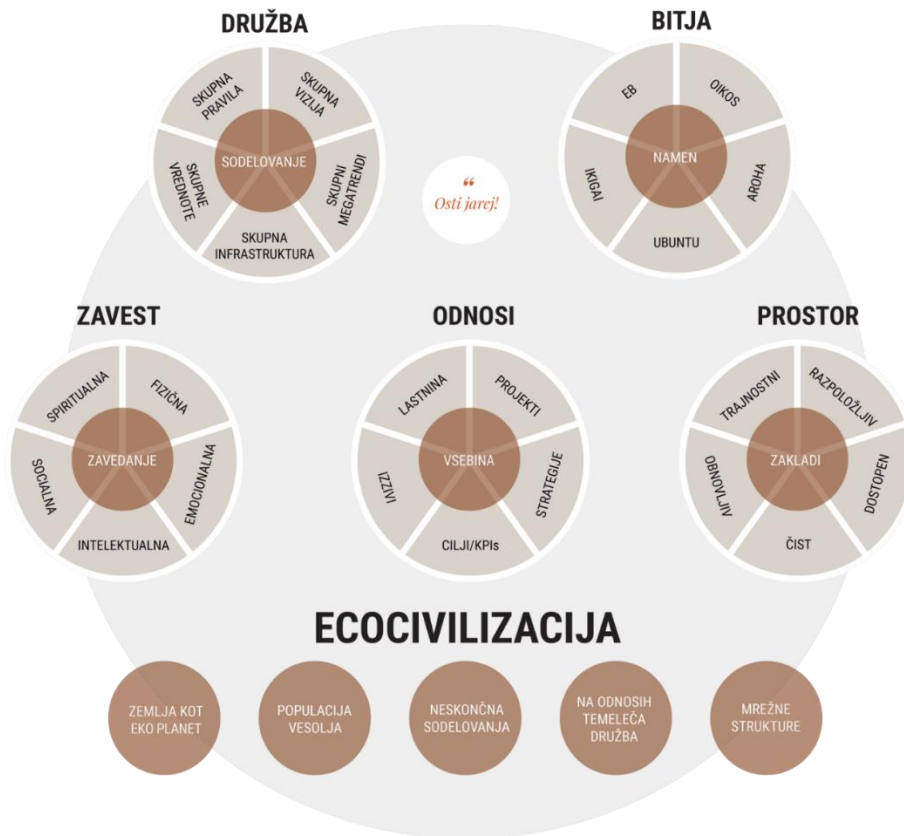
DRUŽBA

SKUPNA PRAVILA
SKUPNA VIZIJA
SKUPNE VREDNOTE
SODELOVANJE
SKUPNI MEGATRENDI
SKUPNA INFRASTRUKTURA

BITJA

EB
OIKOS
IKIGAI
NAMEN
AROHA
UBUNTU

“ Osti jarej!

ZAVEST

SPIRITUALNA
FIZIČNA
SOCIALNA
ZAVEDANJE
EMOCIONALNA
INTELEKTUALNA

ODNOSI

LASTNINA
PROJEKTI
IZZIVI
VSEBINA
STRATEGIJE
CILJI/KPIs

PROSTOR

TRAJNOSTNI
RAZPOLOŽLJIV
OBNOVLJIV
ZAKLADI
DOSTOPEN
ČIST

ECOCIVILIZACIJA

ZEMLJA KOT EKO PLANET
POPULACIJA VESOLJA
NESKONČNA SODELOVANJA
NA ODNOSIH TEMELEČA DRUŽBA
MREŽNE STRUKTURE